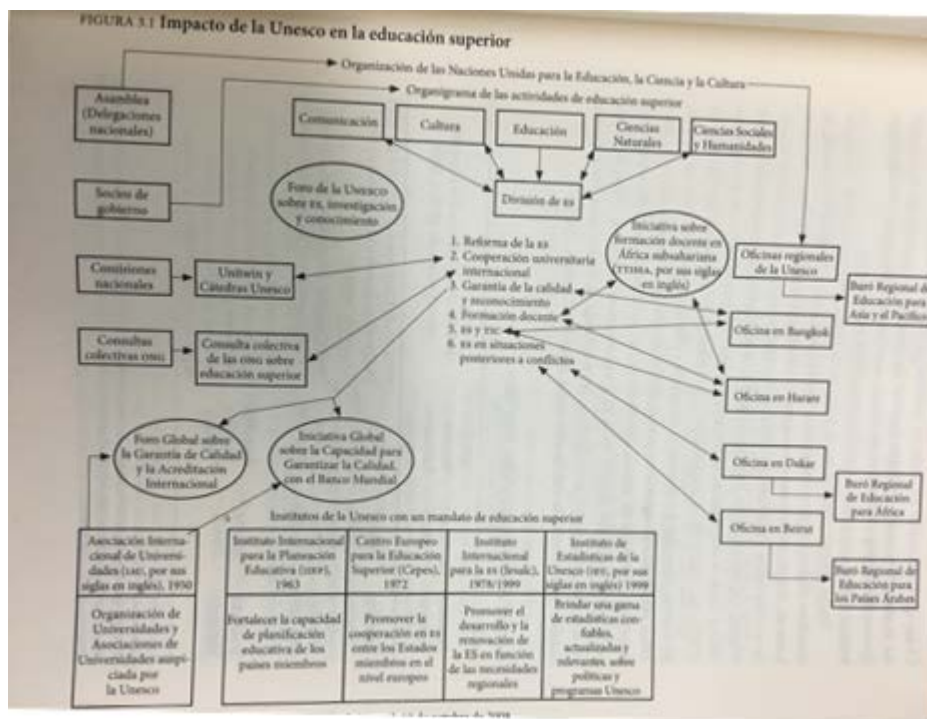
FIGURA 3.1 Impacto de la Unesco en la educación superior

Organización de las Naciones Unidas para la Educación, la Ciencia y la Cultura

Organigrama de las actividades de educación superior

Asamblea (Delegaciones nacionales)

Comunicación

Cultura

Educación

Ciencias Naturales

Ciencias Sociales y Humanidades

Socios de gobierno

Foro de la Unesco sobre ES, investigación y conocimiento

División de ES

Iniciativa sobre formación docente en África subsahariana (TTISSA, por sus siglas en inglés)

Oficinas regionales de la Unesco

Buró Regional de Educación para Asia y el Pacífico

Comisiones nacionales

Unitwin y Cátedras Unesco

1. Reforma de la ES
2. Cooperación universitaria internacional
3. Garantía de la calidad y reconocimiento
4. Formación docente
5. ES y TIC
6. ES en situaciones posteriores a conflictos

Oficina en Bangkok

Consultas colectivas ONG

Consulta colectiva de las ONG sobre educación superior

Oficina en Harare

Foro Global sobre la Garantía de Calidad y la Acreditación Internacional

Iniciativa Global sobre la Capacidad para Garantizar la Calidad, con el Banco Mundial

Oficina en Dakar

Buró Regional de Educación para África

Oficina en Beirut

Buró Regional de Educación para los Países Árabes

Institutos de la Unesco con un mandato de educación superior

Asociación Internacional de Universidades (IAU, por sus siglas en inglés), 1950

Organización de Universidades y Asociaciones de Universidades auspiciada por la Unesco

| Instituto Internacional para la Planeación Educativa (IIEP), 1963 | Centro Europeo para la Educación Superior (Cepes), 1972 | Instituto Internacional para la ES (Iesalc), 1978/1999 | Instituto de Estadísticas de la Unesco (IEU, por sus siglas en inglés) 1999 |
|---|---|---|---|
| Fortalecer la capacidad de planificación educativa de los países miembros | Promover la cooperación en ES entre los Estados miembros en el nivel europeo | Promover el desarrollo y la renovación de la ES en función de las necesidades regionales | Brindar una gama de estadísticas confiables, actualizadas y relevantes, sobre políticas y programas Unesco |

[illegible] de 2008